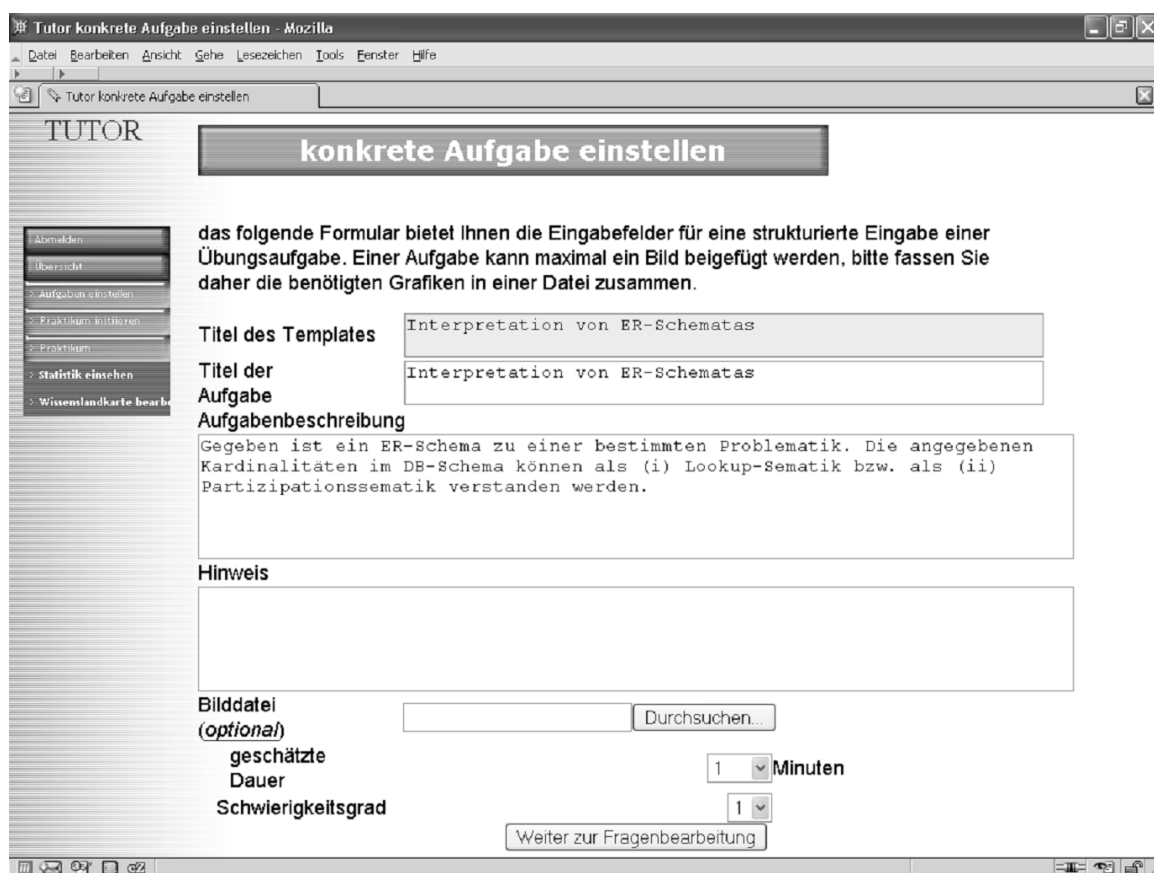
Tutor konkrete Aufgabe einstellen - Mozilla

Datei Bearbeiten Ansicht Gehe Lesezeichen Tools Fenster Hilfe

Tutor konkrete Aufgabe einstellen

TUTOR

konkrete Aufgabe einstellen

Abmelden
Übersicht
> Aufgaben einstellen
> Praktikum initiieren
> Praktikum
> Statistik einsehen
> Wissenslandkarte bearb

das folgende Formular bietet Ihnen die Eingabefelder für eine strukturierte Eingabe einer Übungsaufgabe. Einer Aufgabe kann maximal ein Bild beigefügt werden, bitte fassen Sie daher die benötigten Grafiken in einer Datei zusammen.

Titel des Templates
Interpretation von ER-Schematas

Titel der Aufgabe
Interpretation von ER-Schematas

Aufgabenbeschreibung
Gegeben ist ein ER-Schema zu einer bestimmten Problematik. Die angegebenen Kardinalitäten im DB-Schema können als (i) Lookup-Sematik bzw. als (ii) Partizipationssematik verstanden werden.

Hinweis

Bilddatei (optional)
Durchsuchen...

geschätzte Dauer
1 Minuten

Schwierigkeitsgrad
1

Weiter zur Fragenbearbeitung